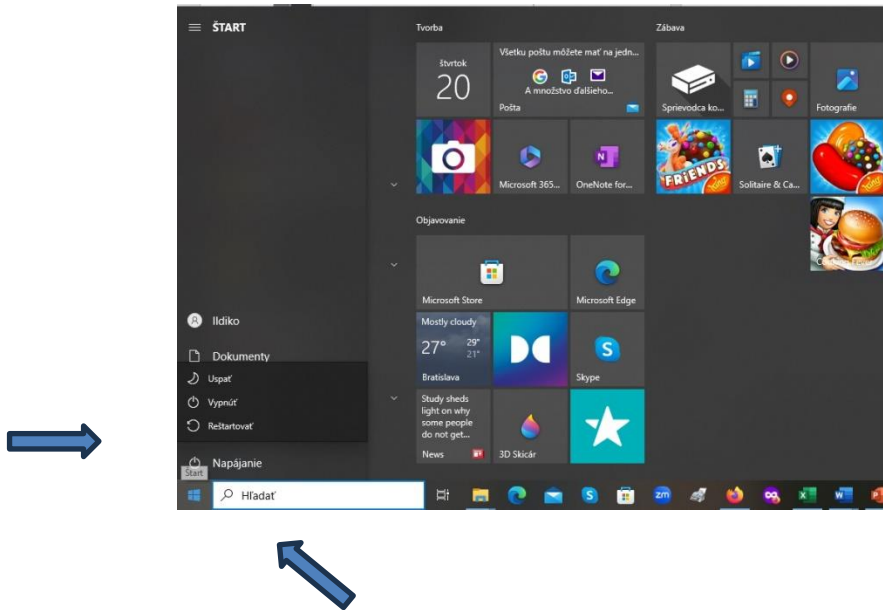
ŠTART

Tvorba

štvrtok
20
Pošta

Všetku poštu môžete mať na jedn...
A množstvo ďalšieho...

Microsoft 365...
OneNote for...

Objavovanie

Microsoft Store
Microsoft Edge

Mostly cloudy
27°
29°
21°
Bratislava

Skype

Study sheds light on why some people do not get...
News

3D Skicár

Zábava

Sprievodca ko...
Fotografie
Solitaire & Ca...

Ildiko
Dokumenty
Uspať
Vypnúť
Reštartovať
Napájanie
Štart

Hľadať